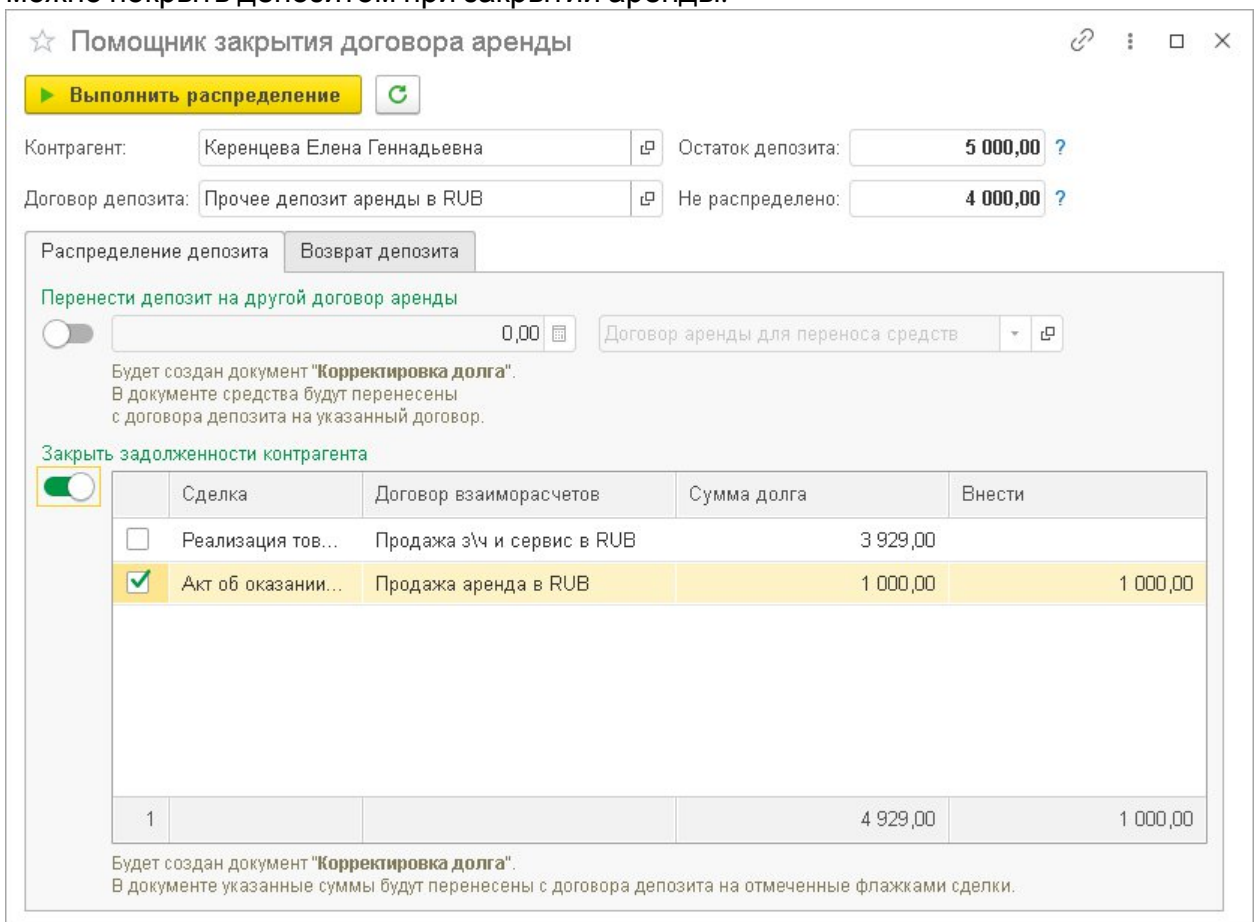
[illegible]

Помощник закрытия договора аренды

Выполнить распределение

Контрагент: Керенцева Елена Геннадьевна

Остаток депозита: 5 000,00 ?

Договор депозита: Прочее депозит аренды в RUB

Не распределено: 4 000,00 ?

Распределение депозита | Возврат депозита

Перенести депозит на другой договор аренды

0,00

Договор аренды для переноса средств

Будет создан документ "Корректировка долга". В документе средства будут перенесены с договора депозита на указанный договор.

Закрыть задолженности контрагента

| | Сделка | Договор взаиморасчетов | Сумма долга | Внести |
|---|---|---|---|---|
| | Реализация тов... | Продажа з\ч и сервис в RUB | 3 929,00 | |
| ✓ | Акт об оказании... | Продажа аренда в RUB | 1 000,00 | 1 000,00 |
| 1 | | | 4 929,00 | 1 000,00 |

Будет создан документ "Корректировка долга". В документе указанные суммы будут перенесены с договора депозита на отмеченные флажками сделки.